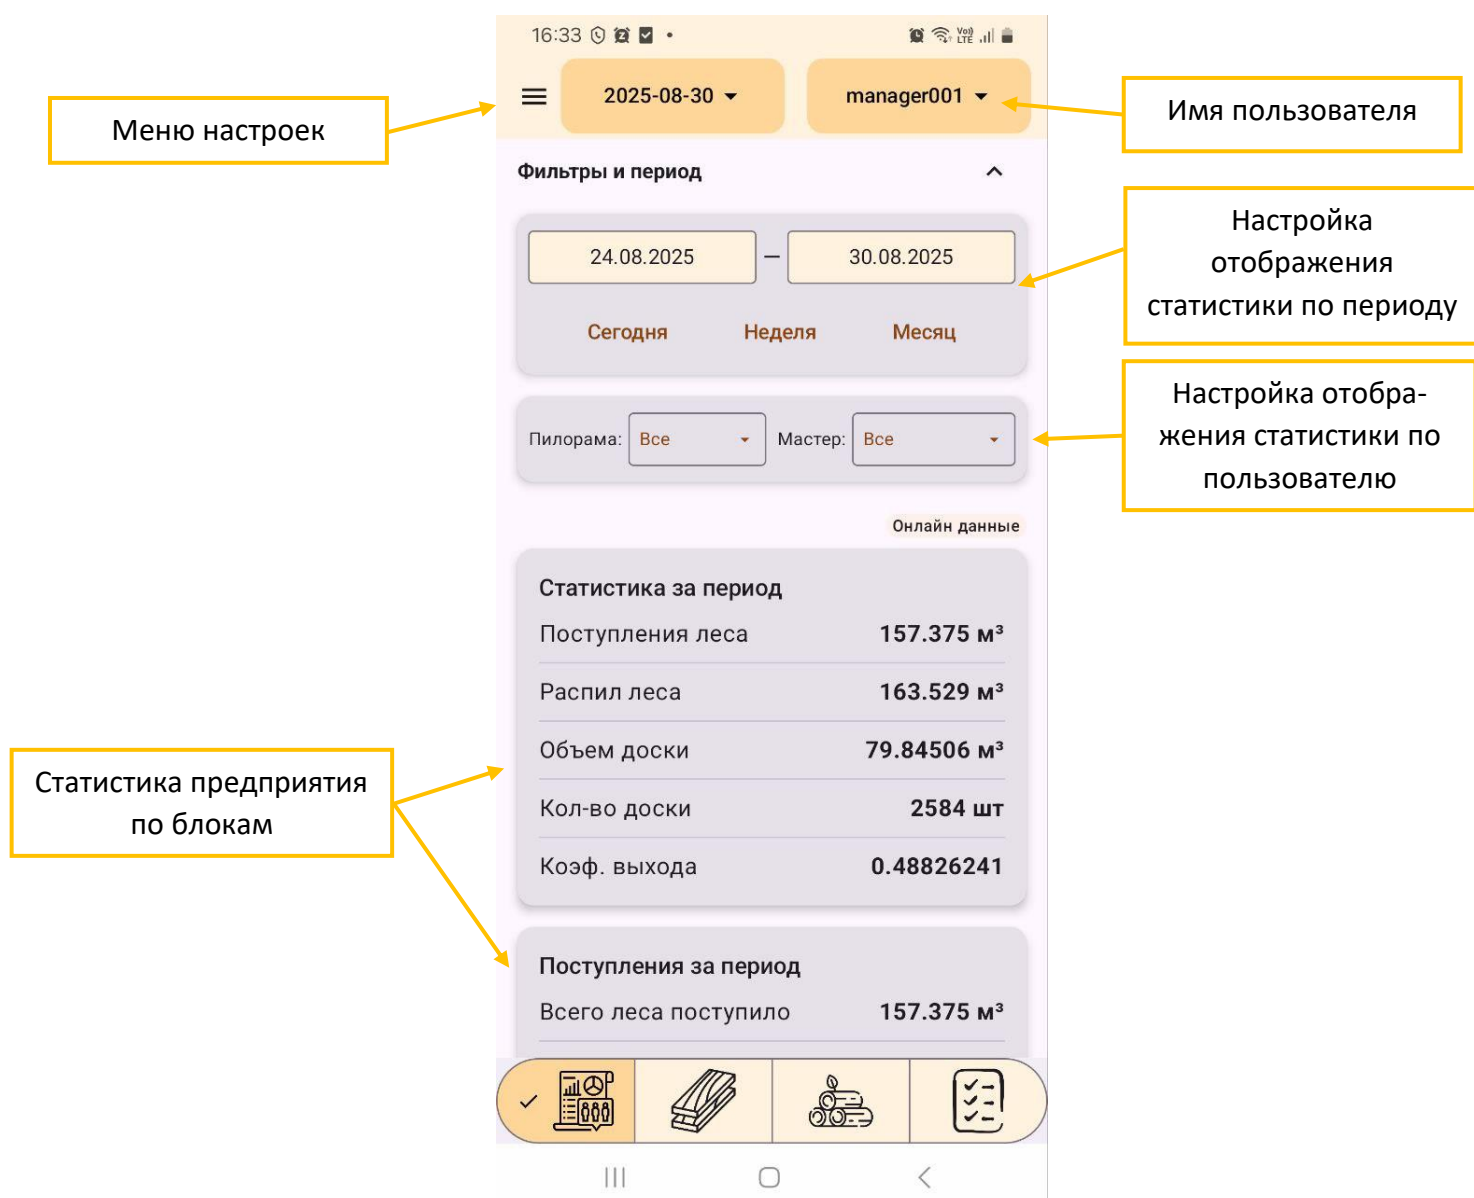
16:33

Меню настроек

2025-08-30

manager001

Имя пользователя

Фильтры и период

24.08.2025 – 30.08.2025

Настройка отображения статистики по периоду

Сегодня Неделя Месяц

Пилорама: Все Мастер: Все

Настройка отображения статистики по пользователю

Онлайн данные

Статистика за период

| | |
|---|---|
| Поступления леса | 157.375 м³ |
| Распил леса | 163.529 м³ |
| Объем доски | 79.84506 м³ |
| Кол-во доски | 2584 шт |
| Коэф. выхода | 0.48826241 |

Статистика предприятия по блокам

Поступления за период

Всего леса поступило 157.375 м³